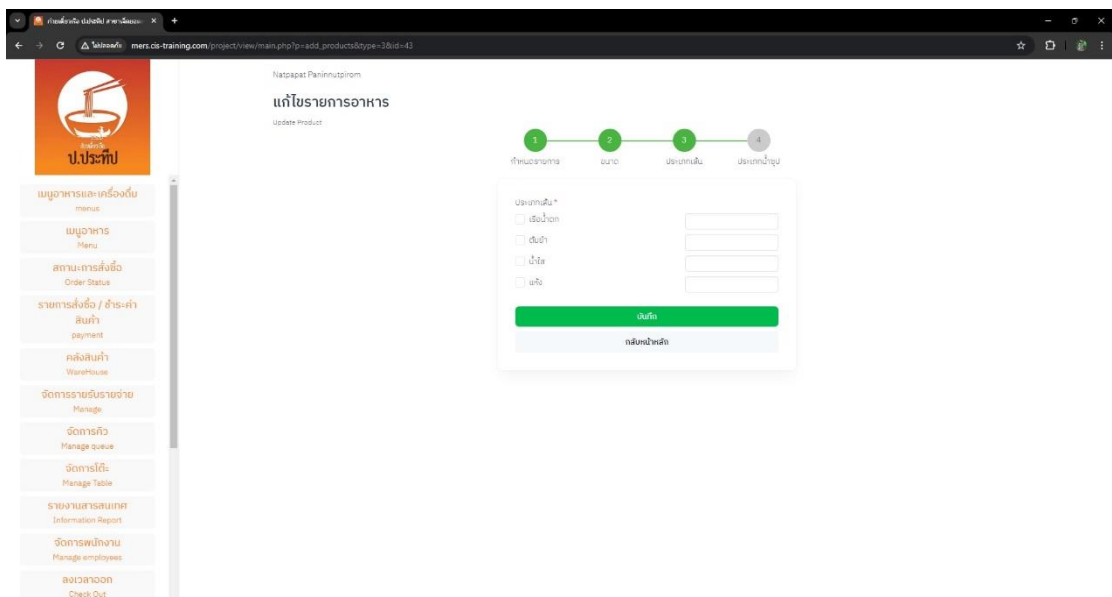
ก๋วยเตี๋ยวเรือ ป.ประทีป สาขาเลียบคลอง
ไม่ปลอดภัย mers.cis-training.com/project/view/main.php?p=add_products&type=3&id=43

ป.ประทีป

เมนูอาหารและเครื่องดื่ม
menus
เมนูอาหาร
Menu
สถานะการสั่งซื้อ
Order Status
รายการสั่งซื้อ / ชำระค่าสินค้า
payment
คลังสินค้า
WareHouse
จัดการรายรับรายจ่าย
Manage
จัดการคิว
Manage queue
จัดการโต๊ะ
Manage Table
รายงานสารสนเทศ
Information Report
จัดการพนักงาน
Manage employees
ลงเวลาออก
Check Out

Natpapat Paninnutpirom

แก้ไขรายการอาหาร
Update Product

1 กำหนดรายการ
2 ขนาด
3 ประเภทเส้น
4 ประเภทน้ำซุป

ประเภทเส้น *
เซี่ยงน้ำตก
ต้มยำ
น้ำใส
แห้ง

บันทึก
กลับหน้าหลัก